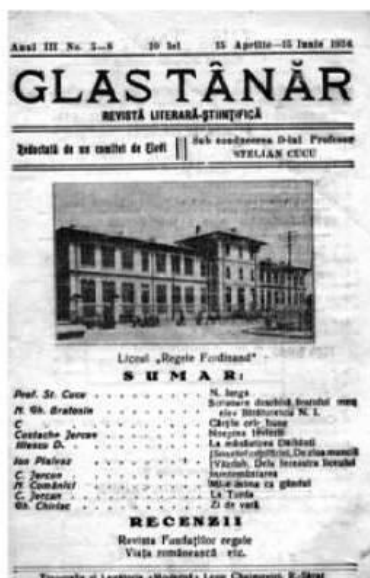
Anul III No. 5—8 20 lei 15 Aprilie—15 Iunie 1934

GLAS TÂNĂR

REVISTĂ LITERARĂ-ȘTIINȚIFICĂ

Redactată de un comitet de Elevi | Sub conducerea D-lui Profesor STELIAN CUCU

Liceul „Regele Ferdinand"

SUMAR:

| | |
|---|---|
| Prof. St. Cucu | N. Iorga |
| N. Gh. Bratosin | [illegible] |
| C. | Cartea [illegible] |
| Costache Jercan | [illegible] |
| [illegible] | La mănăstirea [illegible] |
| Ion Pisiroz | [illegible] |
| C. Jercan | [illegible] |
| N. Comănici | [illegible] |
| C. Jercan | La Turda |
| Gh. Chiriac | Zi de vară |

RECENZII

Revista Fundațiilor regale
Viața românească etc.

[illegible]